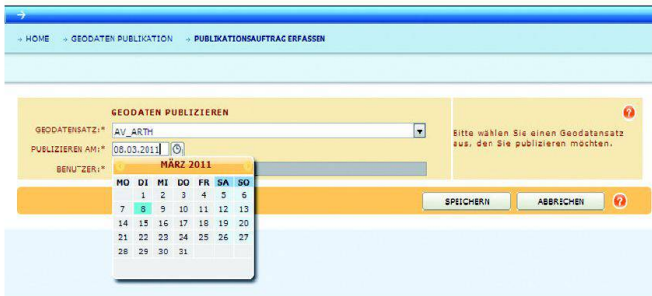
→ HOME → GEODATEN PUBLIKATION → PUBLIKATIONSAUFTRAG ERFASSEN

GEODATEN PUBLIZIEREN

GEODATENSATZ:* AV_ARTH

PUBLIZIEREN AM:* 08.03.2011

BENUTZER:*

Bitte wählen Sie einen Geodatensatz aus, den Sie publizieren möchten.

MÄRZ 2011

| MO | DI | MI | DO | FR | SA | SO |
|---|---|---|---|---|---|---|
| | 1 | 2 | 3 | 4 | 5 | 6 |
| 7 | 8 | 9 | 10 | 11 | 12 | 13 |
| 14 | 15 | 16 | 17 | 18 | 19 | 20 |
| 21 | 22 | 23 | 24 | 25 | 26 | 27 |
| 28 | 29 | 30 | 31 | | | |

SPEICHERN ABBRECHEN